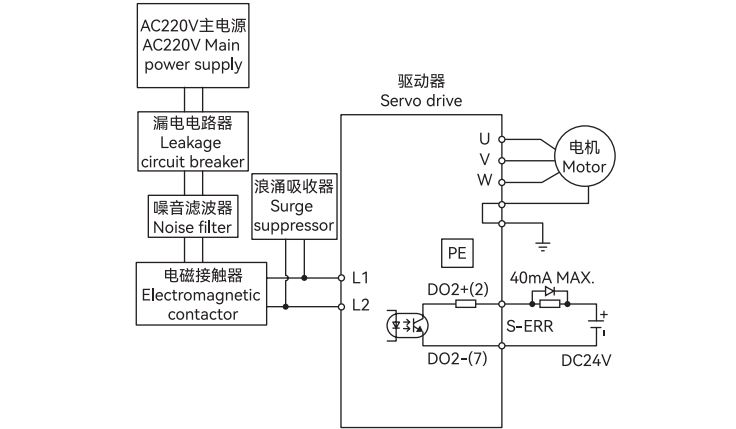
AC220V主电源
AC220V Main power supply

漏电电路器
Leakage circuit breaker

噪音滤波器
Noise filter

浪涌吸收器
Surge suppressor

电磁接触器
Electromagnetic contactor

驱动器
Servo drive

L1
L2

U
V
W

电机
Motor

PE

DO2+(2)
DO2-(7)

40mA MAX.

S-ERR

+
-

DC24V